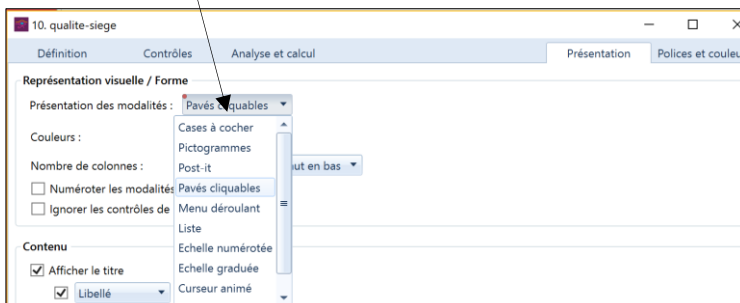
10. qualite-siege

Définition | Contrôles | Analyse et calcul | Présentation | Polices et couleu

Représentation visuelle / Forme

Présentation des modalités : Pavés cliquables

Couleurs :

Nombre de colonnes : ut en bas

Numéroter les modalités

Ignorer les contrôles de

Cases à cocher
Pictogrammes
Post-it
Pavés cliquables
Menu déroulant
Liste
Echelle numérotée
Echelle graduée
Curseur animé

Contenu

Afficher le titre

Libellé